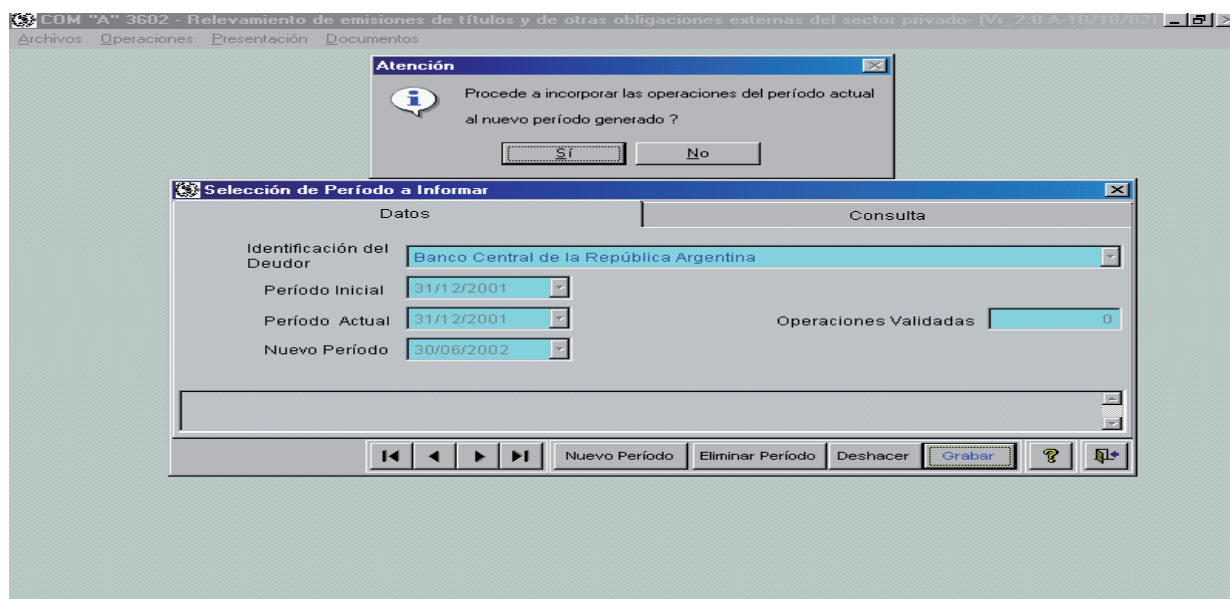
COM "A" 3602 - Relevamiento de emisiones de títulos y de otras obligaciones externas del sector privado- [Vr_2.0.A-10/10/02]

Archivos Operaciones Presentación Documentos

Atención

Procede a incorporar las operaciones del período actual al nuevo período generado ?

Sí No

Selección de Período a Informar

Datos

Consulta

Identificación del Deudor Banco Central de la República Argentina

Período Inicial 31/12/2001

Período Actual 31/12/2001

Operaciones Validadas 0

Nuevo Período 30/06/2002

Nuevo Período Eliminar Período Deshacer Grabar